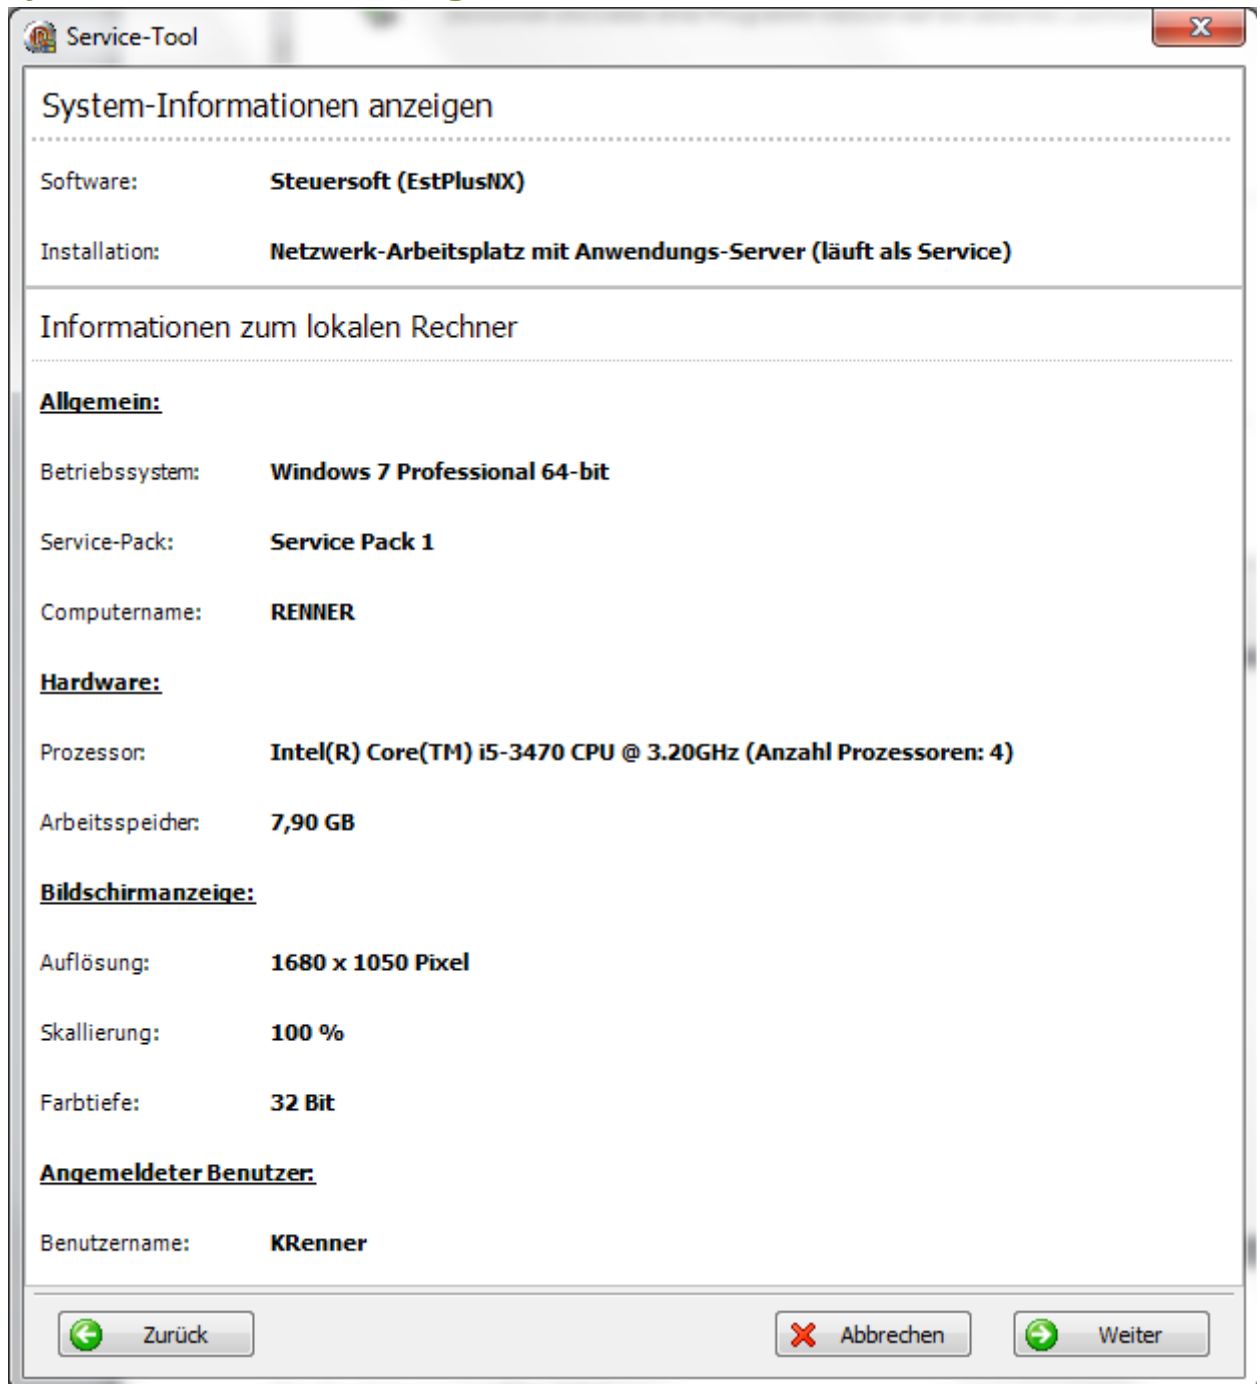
Service-Tool

System-Informationen anzeigen

Software: Steuersoft (EstPlusNX)

Installation: Netzwerk-Arbeitsplatz mit Anwendungs-Server (läuft als Service)

Informationen zum lokalen Rechner

Allgemein:

Betriebssystem: Windows 7 Professional 64-bit

Service-Pack: Service Pack 1

Computername: RENNER

Hardware:

Prozessor: Intel(R) Core(TM) i5-3470 CPU @ 3.20GHz (Anzahl Prozessoren: 4)

Arbeitsspeicher: 7,90 GB

Bildschirmanzeige:

Auflösung: 1680 x 1050 Pixel

Skallierung: 100 %

Farbtiefe: 32 Bit

Angemeldeter Benutzer:

Benutzername: KRenner

Zurück

Abbrechen

Weiter